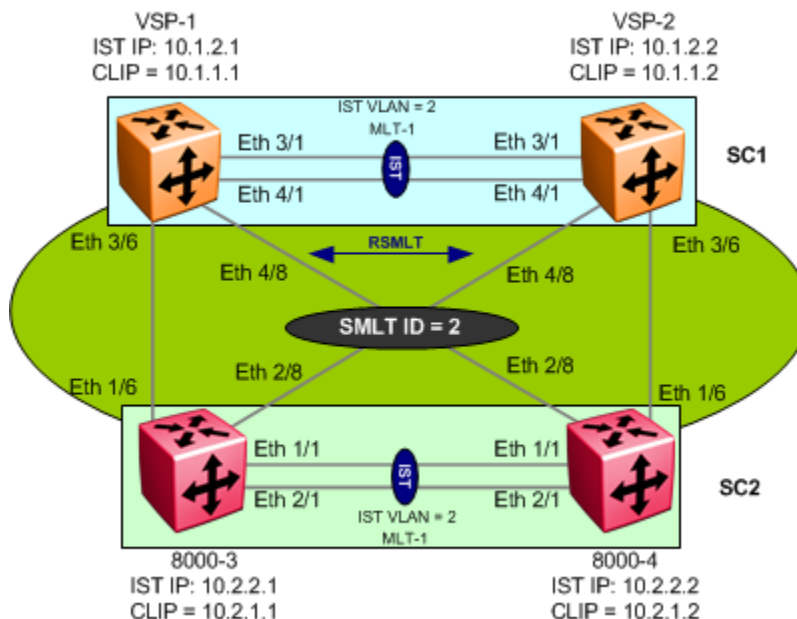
VSP-1
IST IP: 10.1.2.1
CLIP = 10.1.1.1

VSP-2
IST IP: 10.1.2.2
CLIP = 10.1.1.2

IST VLAN = 2
MLT-1

Eth 3/1
IST
Eth 3/1

SC1

Eth 4/1
Eth 4/1

Eth 3/6
RSMLT
Eth 3/6

Eth 4/8
Eth 4/8

SMLT ID = 2

Eth 2/8
Eth 2/8

Eth 1/6
Eth 1/6

Eth 1/1
IST
Eth 1/1

SC2

Eth 2/1
Eth 2/1

IST VLAN = 2
MLT-1

8000-3
IST IP: 10.2.2.1
CLIP = 10.2.1.1

8000-4
IST IP: 10.2.2.2
CLIP = 10.2.1.2